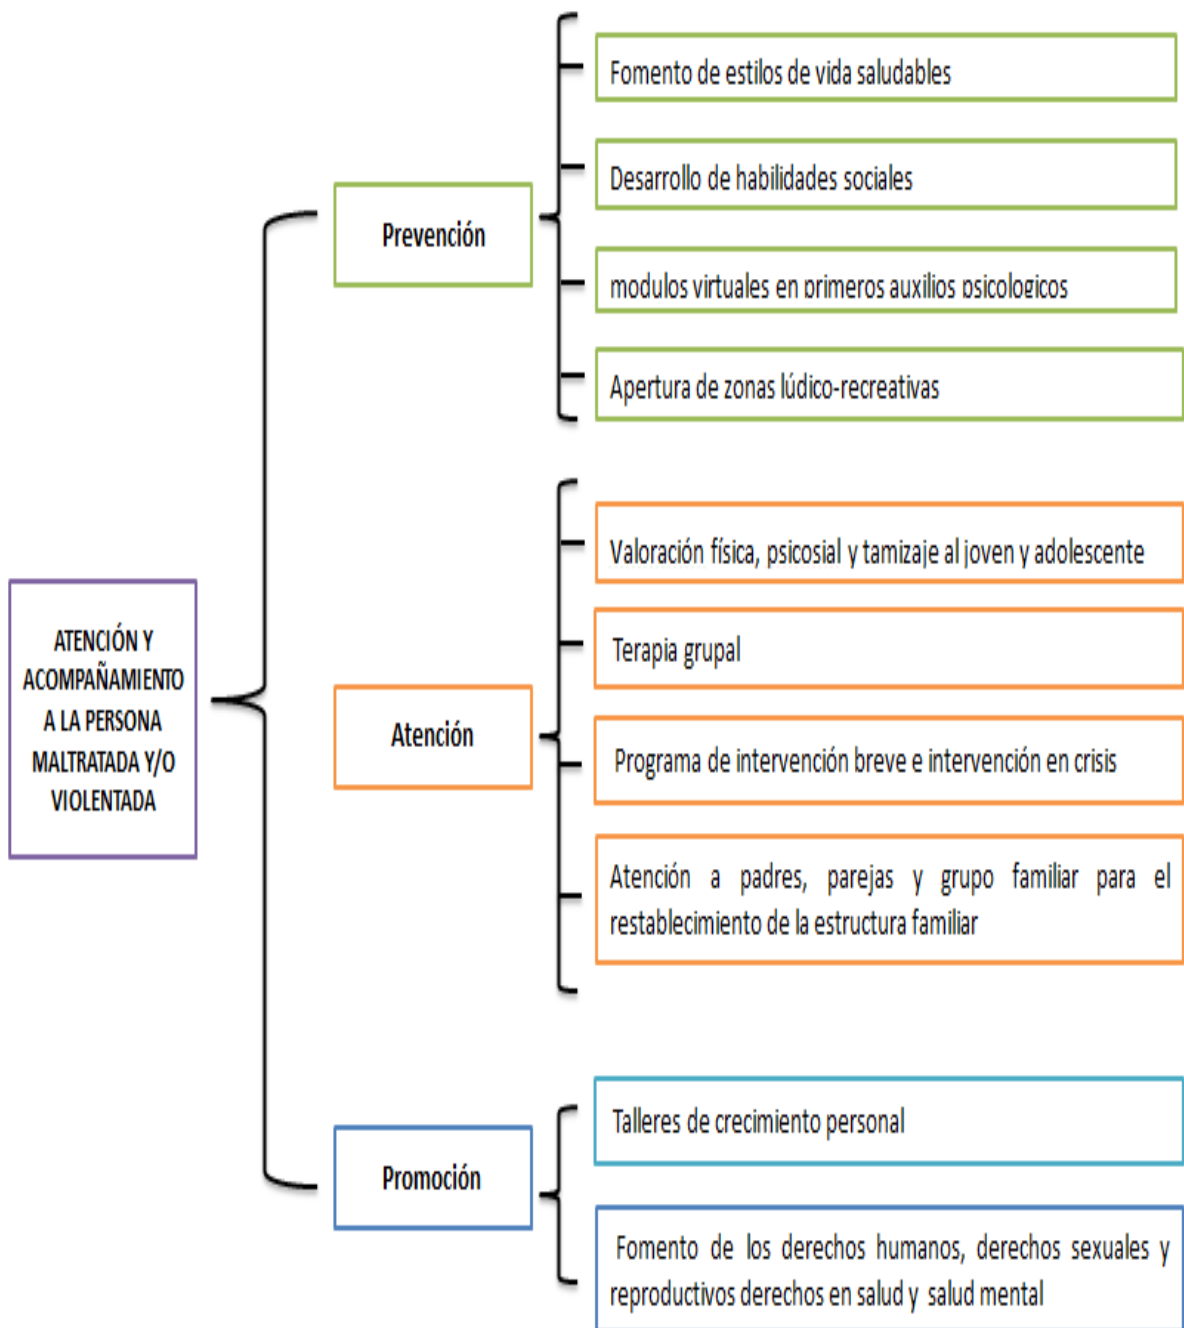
ATENCIÓN Y ACOMPAÑAMIENTO A LA PERSONA MALTRATADA Y/O VIOLENTADA

Prevención

Fomento de estilos de vida saludables

Desarrollo de habilidades sociales

modulos virtuales en primeros auxilios psicologicos

Apertura de zonas lúdico-recreativas

Atención

Valoración física, psicosial y tamizaje al joven y adolescente

Terapia grupal

Programa de intervención breve e intervención en crisis

Atención a padres, parejas y grupo familiar para el restablecimiento de la estructura familiar

Promoción

Talleres de crecimiento personal

Fomento de los derechos humanos, derechos sexuales y reproductivos derechos en salud y salud mental